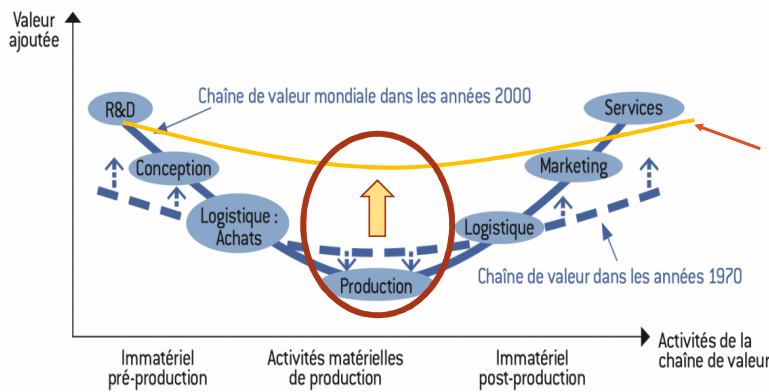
Valeur ajoutée

Chaîne de valeur mondiale dans les années 2000

R&D

Services

Conception

Marketing

Logistique : Achats

Logistique

Production

Chaîne de valeur dans les années 1970

Activités de la chaîne de valeur

Immatériel pré-production

Activités matérielles de production

Immatériel post-production